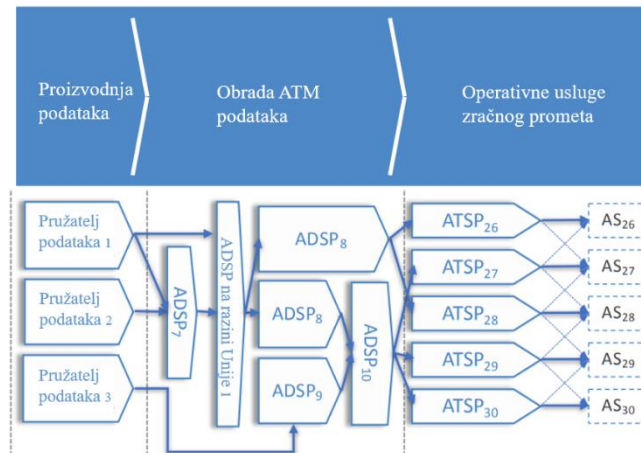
Proizvodnja podataka

Obrada ATM podataka

Operativne usluge zračnog prometa

Pružatelj podataka 1

Pružatelj podataka 2

Pružatelj podataka 3

$ADSP_7$

ADSP na razini Unije 1

$ADSP_8$

$ADSP_8$

$ADSP_9$

$ADSP_{10}$

$ATSP_{26}$

$ATSP_{27}$

$ATSP_{28}$

$ATSP_{29}$

$ATSP_{30}$

$AS_{26}$

$AS_{27}$

$AS_{28}$

$AS_{29}$

$AS_{30}$